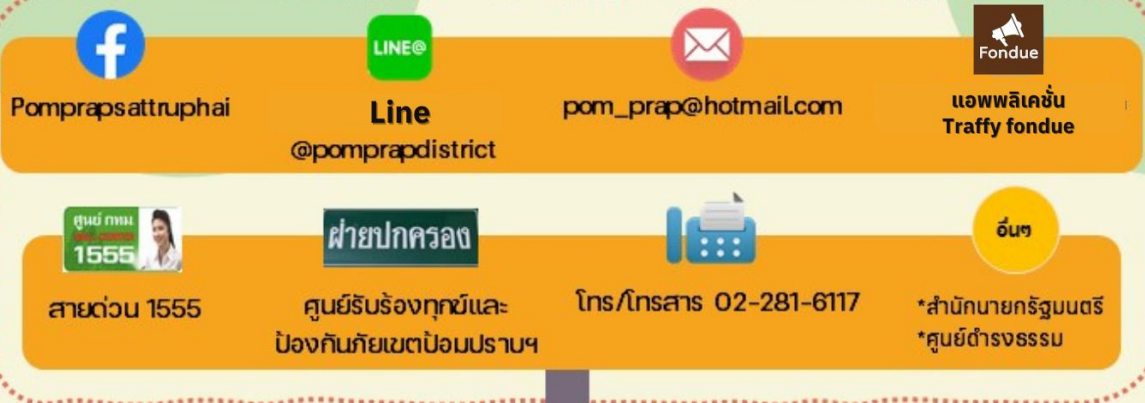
LINE@

Fondue

Pomprapsattruphai

Line
@pomprapdistrict

pom_prap@hotmail.com

แอพพลิเคชั่น
Traffy fondue

ศูนย์ กทม.
1555

ฝ่ายปกครอง

อื่นๆ

สายด่วน 1555

ศูนย์รับร้องทุกข์และป้องกันภัยเขตป้อมปราบฯ

โทร/โทรสาร 02-281-6117

*สำนักนายกรัฐมนตรี
*ศูนย์ดำรงธรรม